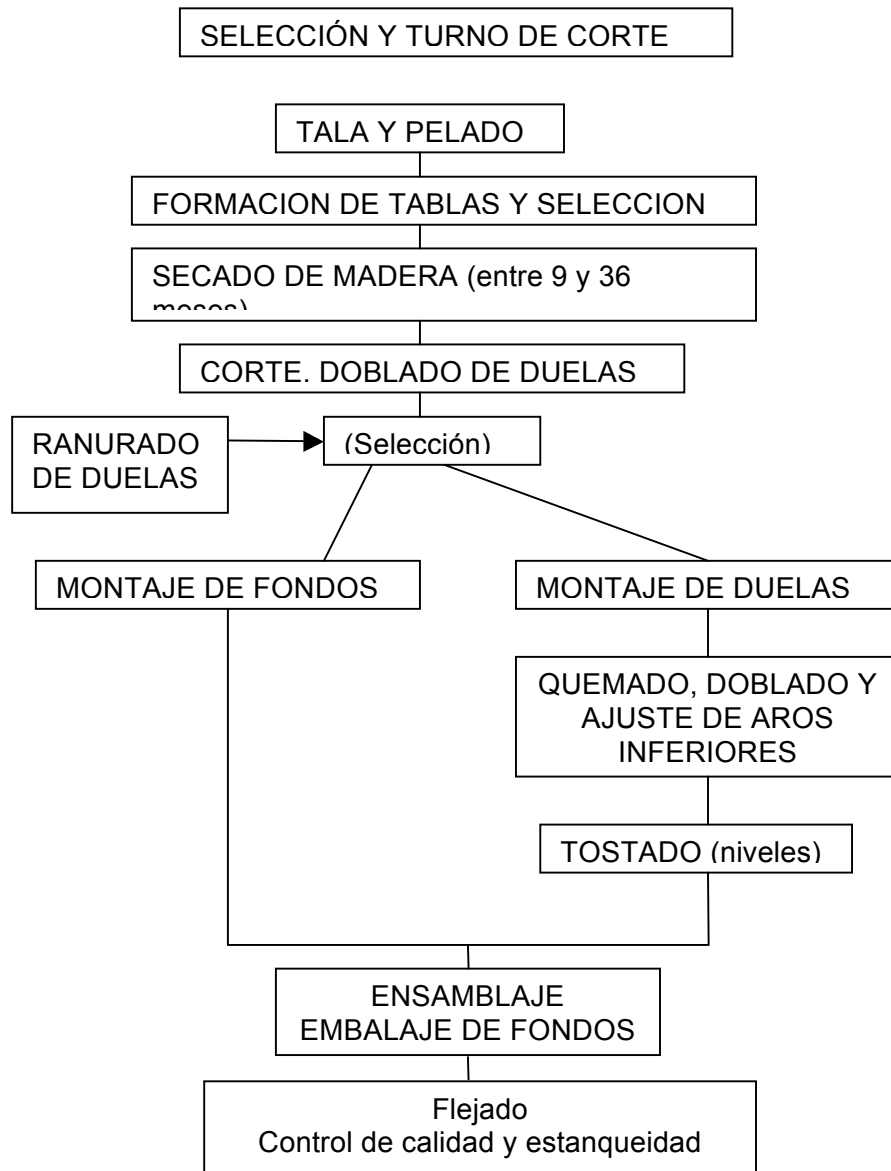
SELECCIÓN Y TURNO DE CORTE

TALA Y PELADO

FORMACION DE TABLAS Y SELECCION

SECADO DE MADERA (entre 9 y 36 meses)

CORTE. DOBLADO DE DUELAS

RANURADO DE DUELAS

(Selección)

MONTAJE DE FONDOS

MONTAJE DE DUELAS

QUEMADO, DOBLADO Y AJUSTE DE AROS INFERIORES

TOSTADO (niveles)

ENSAMBLAJE
EMBALAJE DE FONDOS

Flejado
Control de calidad y estanqueidad